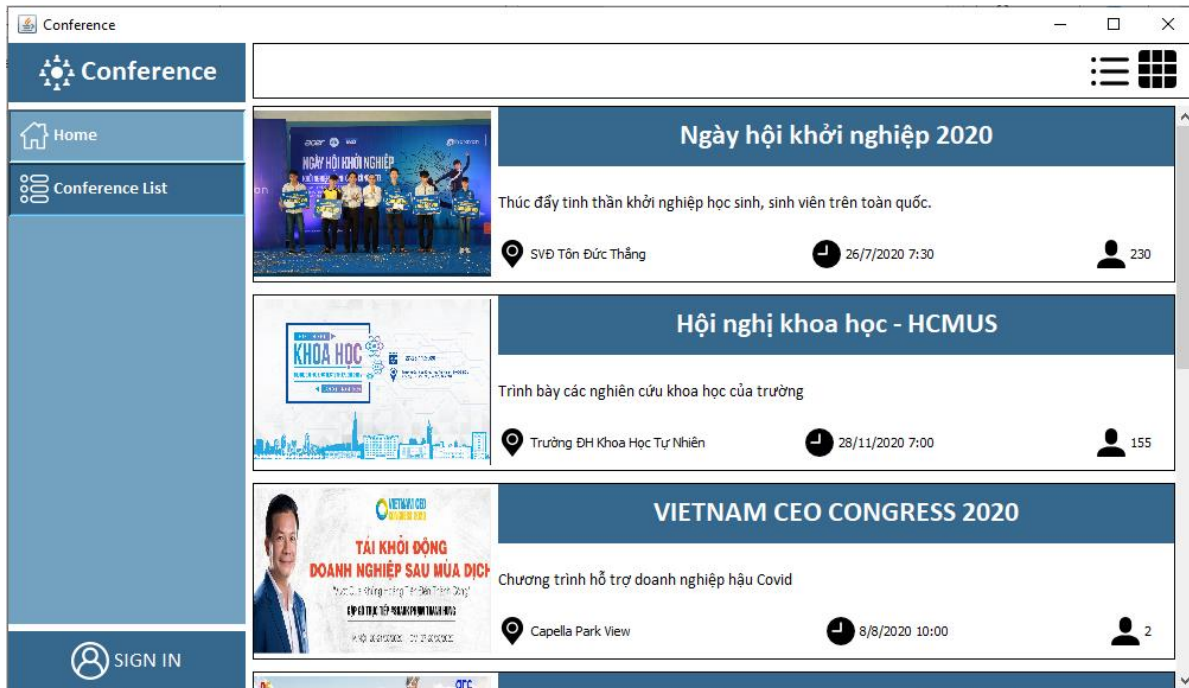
Conference

Conference

Home

Conference List

SIGN IN

Ngày hội khởi nghiệp 2020

Thúc đẩy tinh thần khởi nghiệp học sinh, sinh viên trên toàn quốc.

SVĐ Tôn Đức Thắng

26/7/2020 7:30

230

Hội nghị khoa học - HCMUS

KHOA HỌC

Trình bày các nghiên cứu khoa học của trường

Trường ĐH Khoa Học Tự Nhiên

28/11/2020 7:00

155

VIETNAM CEO CONGRESS 2020

TÁI KHỞI ĐỘNG DOANH NGHIỆP SAU MÙA DỊCH

Chương trình hỗ trợ doanh nghiệp hậu Covid

Capella Park View

8/8/2020 10:00

2